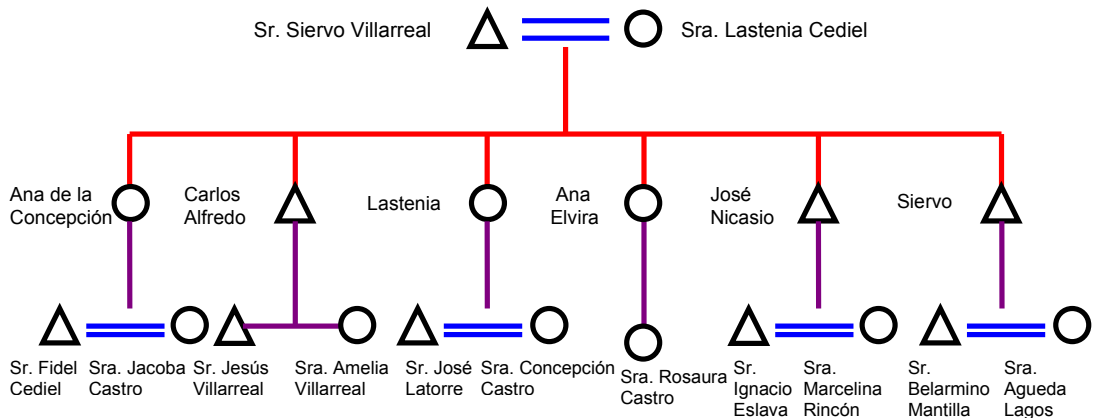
Sr. Siervo Villarreal

Sra. Lastenia Cediel

Ana de la Concepción

Carlos Alfredo

Lastenia

Ana Elvira

José Nicasio

Siervo

Sr. Fidel Cediel

Sra. Jacoba Castro

Sr. Jesús Villarreal

Sra. Amelia Villarreal

Sr. José Latorre

Sra. Concepción Castro

Sra. Rosaura Castro

Sr. Ignacio Eslava

Sra. Marcelina Rincón

Sr. Belarmino Mantilla

Sra. Agueda Lagos